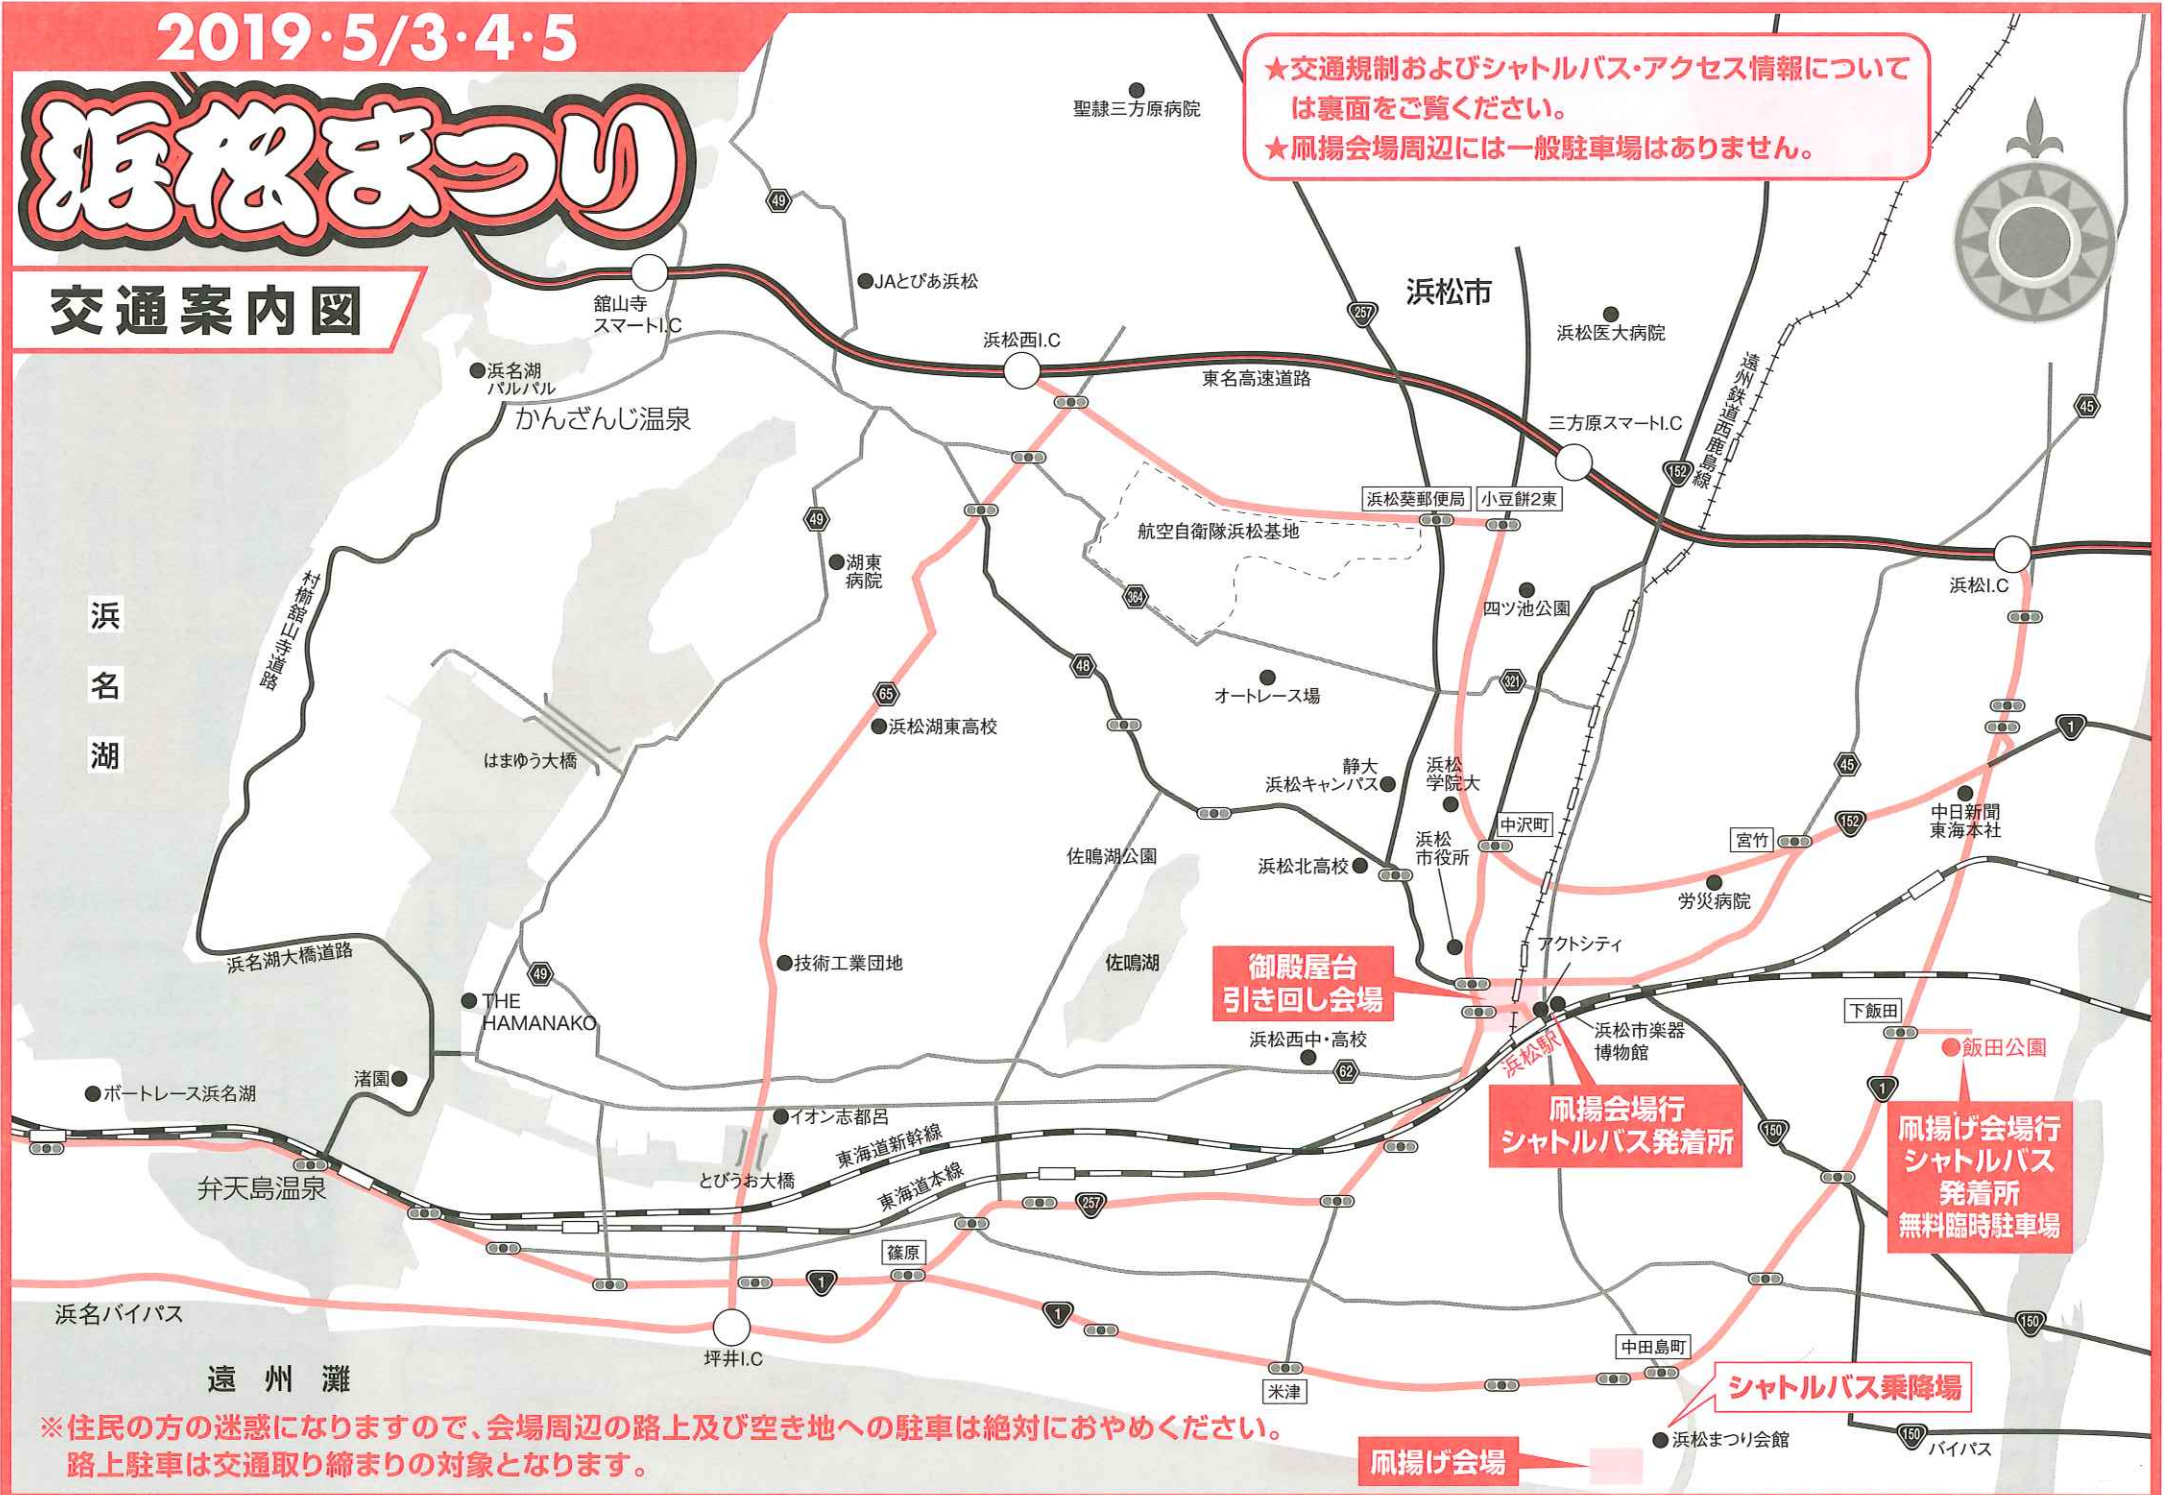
2019·5/3·4·5

浜松まつり

交通案内図

★交通規制およびシャトルバス・アクセス情報については裏面をご覧ください。
★凧揚会場周辺には一般駐車場はありません。

聖隷三方原病院
49
JAとぴあ浜松
舘山寺スマートI.C
浜松西I.C
257
浜松市
浜松医大病院
浜名湖パルパル
かんざんじ温泉
東名高速道路
三方原スマートI.C
45
遠州鉄道西鹿島線
152
浜松葵郵便局
小豆餅2東
航空自衛隊浜松基地
49
湖東病院
364
四ツ池公園
浜松I.C
浜
名
湖
村櫛舘山寺道路
48
オートレース場
321
65
浜松湖東高校
はまゆう大橋
静大浜松キャンパス
浜松学院大
1
45
中沢町
宮竹
152
中日新聞東海本社
浜松市役所
浜松北高校
佐鳴湖公園
労災病院
アクトシティ
浜名湖大橋道路
技術工業団地
佐鳴湖
御殿屋台引き回し会場
49
THE HAMANAKO
浜松西中・高校
浜松市楽器博物館
下飯田
飯田公園
浜松駅
62
ボートレース浜名湖
渚園
イオン志都呂
凧揚会場行シャトルバス発着所
1
150
凧揚げ会場行シャトルバス発着所無料臨時駐車場
東海道新幹線
とびうお大橋
東海道本線
弁天島温泉
257
篠原
1
1
浜名バイパス
坪井I.C
中田島町
150
遠州灘
米津
シャトルバス乗降場
※住民の方の迷惑になりますので、会場周辺の路上及び空き地への駐車は絶対におやめください。路上駐車は交通取り締まりの対象となります。
浜松まつり会館
150 バイパス
凧揚げ会場